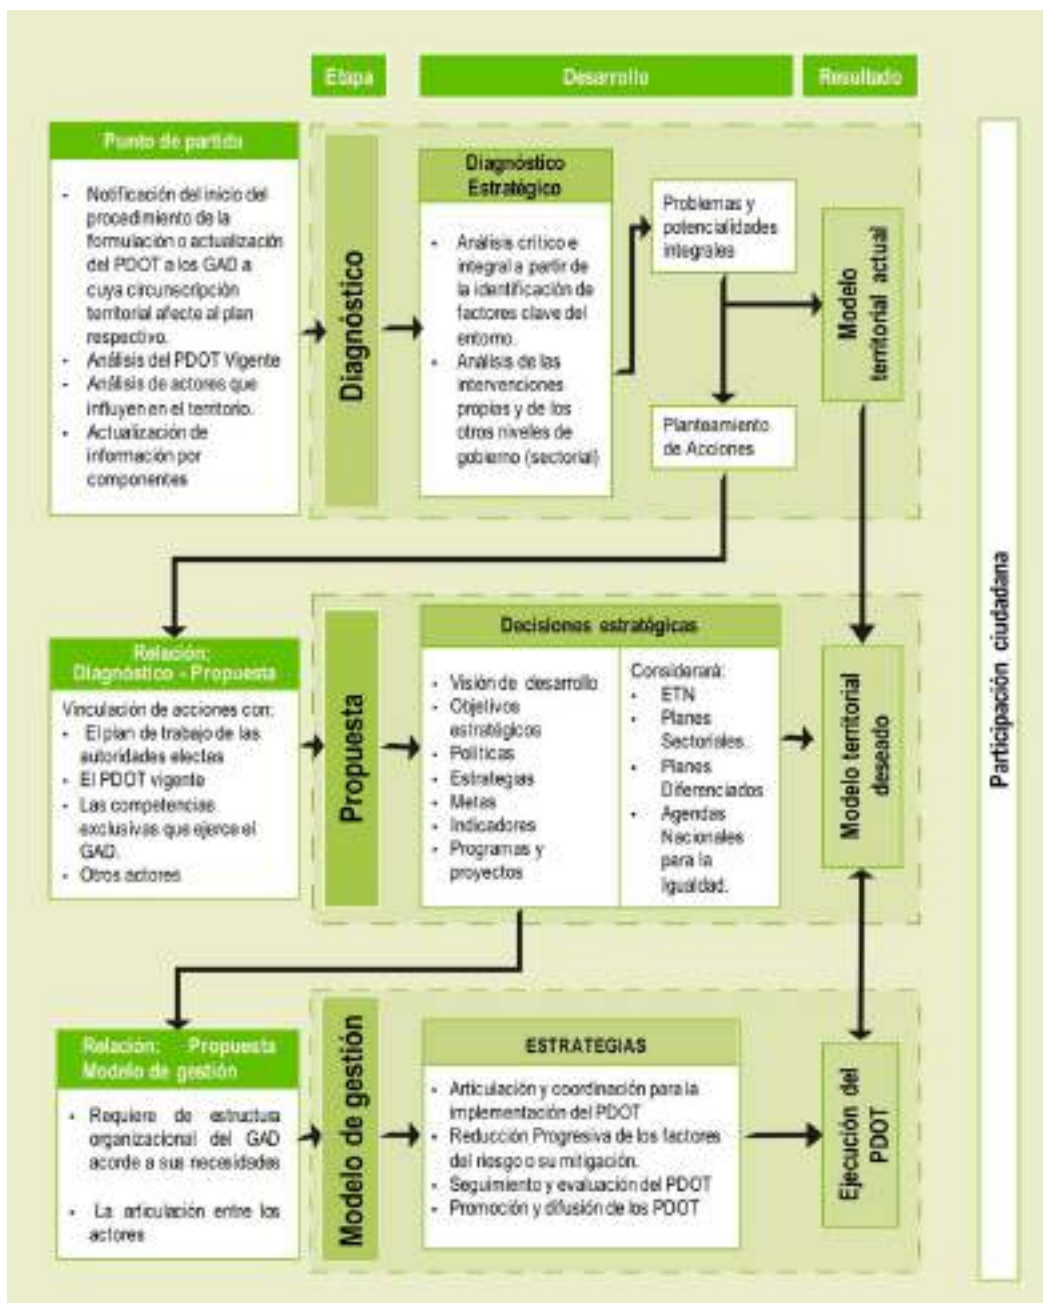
Etapa

Desarrollo

Resultado

Punto de partida

- Notificación del inicio del procedimiento de la formulación o actualización del PDOT a los GAD a cuya circunscripción territorial afecte al plan respectivo.
- Análisis del PDOT Vigente
- Análisis de actores que influyen en el territorio.
- Actualización de información por componentes

Diagnóstico

Diagnóstico Estratégico

- Análisis crítico e integral a partir de la identificación de factores clave del entorno.
- Análisis de las intervenciones propias y de los otros niveles de gobierno (sectorial)

Problemas y potencialidades integrales

Planteamiento de Acciones

Modelo territorial actual

Relación: Diagnóstico - Propuesta

Vinculación de acciones con:
- El plan de trabajo de las autoridades electas
- El PDOT vigente
- Las competencias exclusivas que ejerce el GAD.
- Otros actores

Propuesta

Decisiones estratégicas

- Visión de desarrollo
- Objetivos estratégicos
- Políticas
- Estrategias
- Metas
- Indicadores
- Programas y proyectos

Considerará:
- ETN
- Planes Sectoriales.
- Planes Diferenciados
- Agendas Nacionales para la igualdad.

Modelo territorial deseado

Relación: Propuesta Modelo de gestión

- Requiere de estructura organizacional del GAD acorde a sus necesidades
- La articulación entre los actores

Modelo de gestión

ESTRATEGIAS

- Articulación y coordinación para la implementación del PDOT
- Reducción Progresiva de los factores del riesgo o su mitigación.
- Seguimiento y evaluación del PDOT
- Promoción y difusión de los PDOT

Ejecución del PDOT

Participación ciudadana